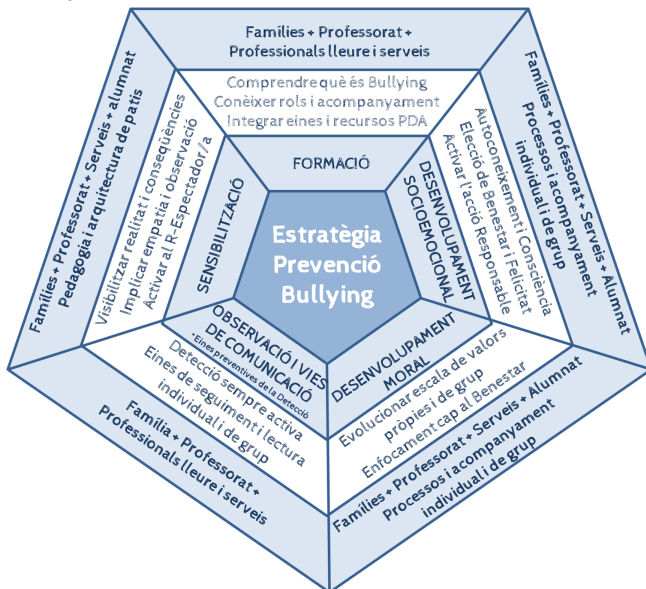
Estratègia Prevenció Bullying

FORMACIÓ

Comprendre què és Bullying
Conèixer rols i acompanyament
Integrar eines i recursos PDA

Famílies + Professorat + Professionals lleure i serveis

DESENVOLUPAMENT SOCIOEMOCIONAL

Autoconeixement i Consciència
Elecció de Benestar i Felicitat
Activar l'acció Responsable

Famílies + Professorat + Serveis + Alumnat
Processos i acompanyament individual i de grup

DESENVOLUPAMENT MORAL

Evolucionar escala de valors pròpies i de grup
Enfocament cap al Benestar

Famílies + Professorat + Serveis + Alumnat
Processos i acompanyament individual i de grup

OBSERVACIÓ I VIES DE COMUNICACIÓ
*Eines preventives de la Detecció

Detecció sempre activa
Eines de seguiment i lectura individual i de grup

Família + Professorat + Professionals lleure i serveis

SENSIBILITZACIÓ

Visibilitzar realitat i conseqüències
Implicar empatia i observació
Activar al R-Espectador/a

Famílies + Professorat + Serveis + alumnat
Pedagogia i arquitectura de patis